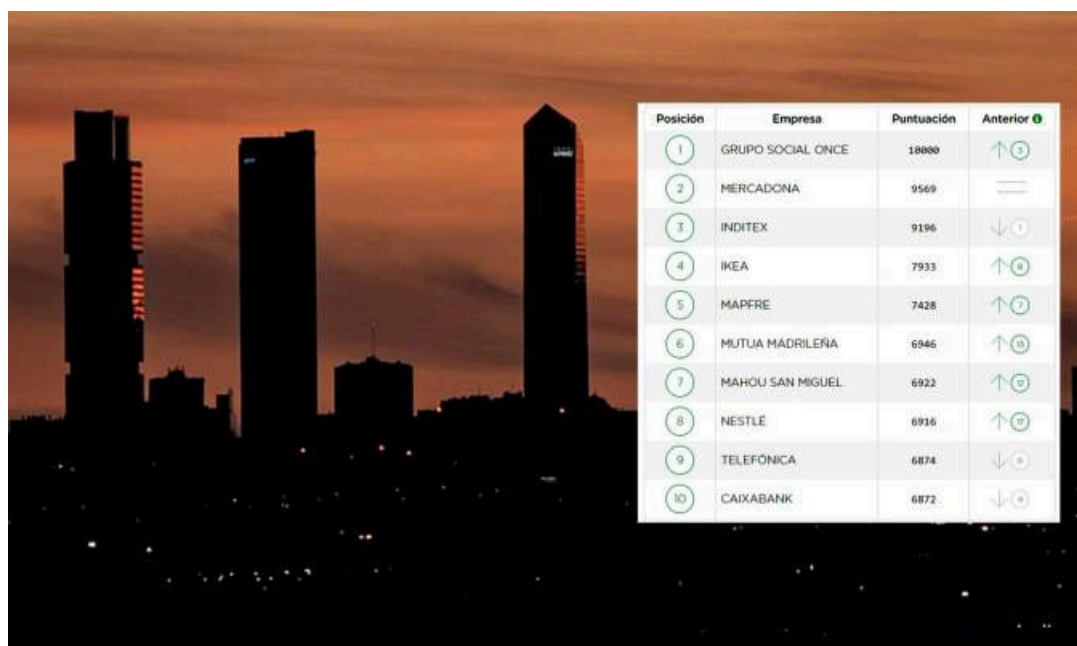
| Posición | Empresa | Puntuación | Anterior |
|---|---|---|---|
| 1 | GRUPO SOCIAL ONCE | 10000 | ↑ 3 |
| 2 | MERCADONA | 9569 | — |
| 3 | INDITEX | 9196 | ↓ 1 |
| 4 | IKEA | 7933 | ↑ 6 |
| 5 | MAPFRE | 7428 | ↑ 7 |
| 6 | MUTUA MADRILEÑA | 6946 | ↑ 15 |
| 7 | MAHOU SAN MIGUEL | 6922 | ↑ 12 |
| 8 | NESTLÉ | 6916 | ↑ 11 |
| 9 | TELEFÓNICA | 6874 | ↓ 5 |
| 10 | CAIXABANK | 6872 | ↓ 4 |